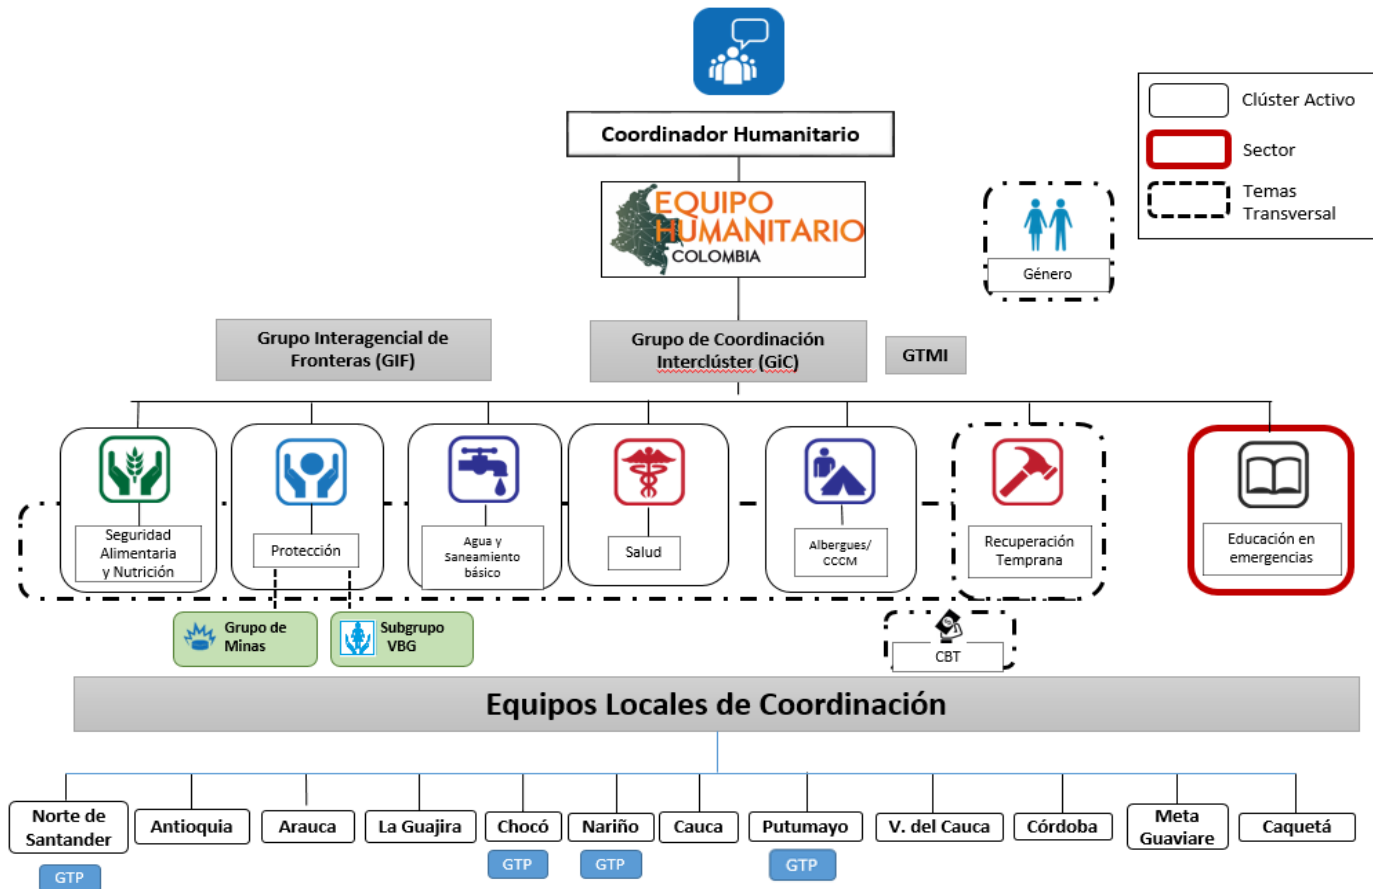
Coordinador Humanitario

EQUIPO HUMANITARIO COLOMBIA

Clúster Activo

Sector

Temas Transversal

Género

Grupo Interagencial de Fronteras (GIF)

Grupo de Coordinación Interclúster (GiC)

GTMI

Seguridad Alimentaria y Nutrición

Protección

Agua y Saneamiento básico

Salud

Albergues/ CCCM

Recuperación Temprana

Educación en emergencias

Grupo de Minas

Subgrupo VBG

CBT

Equipos Locales de Coordinación

Norte de Santander

Antioquia

Arauca

La Guajira

Chocó

Nariño

Cauca

Putumayo

V. del Cauca

Córdoba

Meta Guaviare

Caquetá

GTP

GTP

GTP

GTP